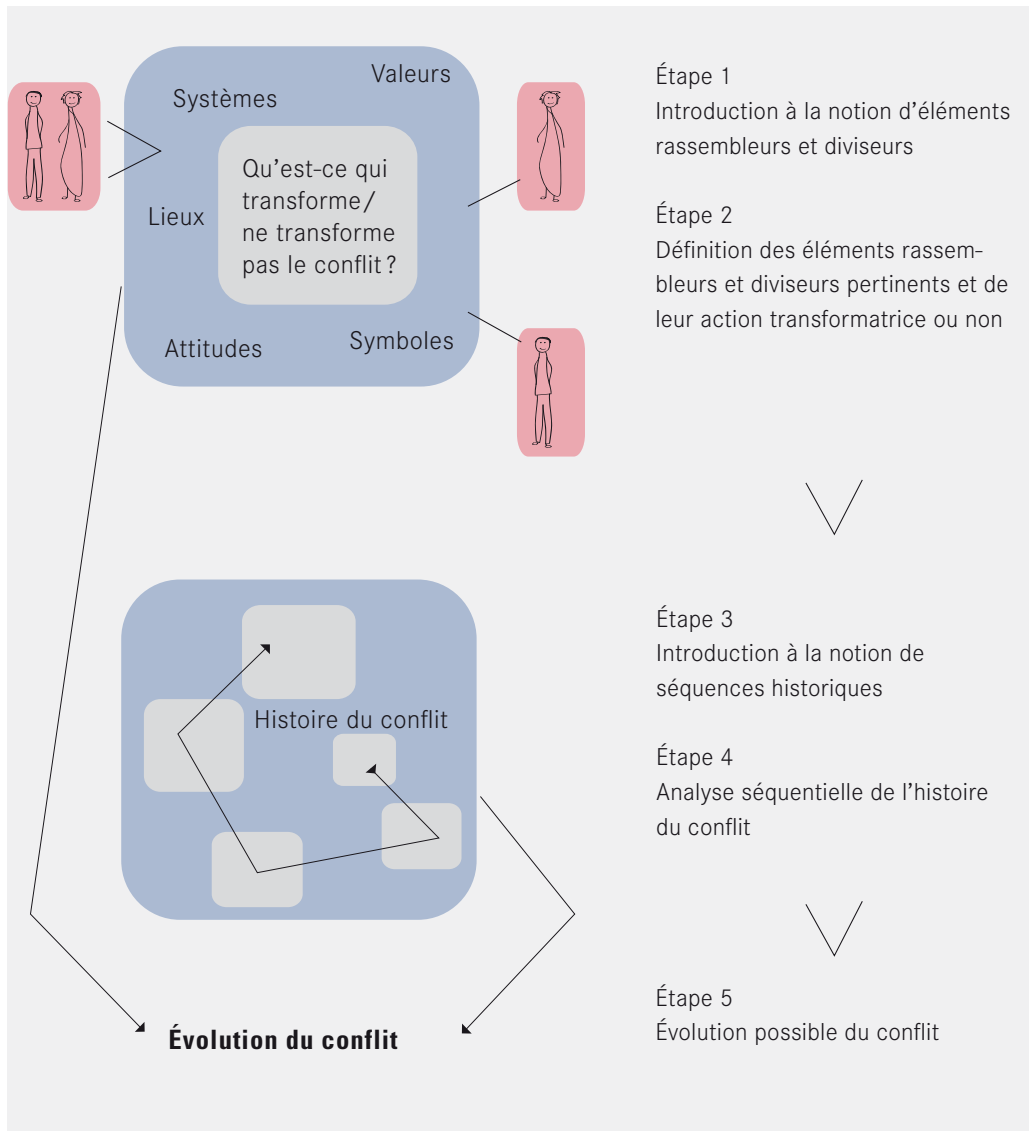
Valeurs
Systèmes
Qu'est-ce qui transforme/ ne transforme pas le conflit ?
Lieux
Attitudes
Symboles

Étape 1
Introduction à la notion d'éléments rassembleurs et diviseurs

Étape 2
Définition des éléments rassembleurs et diviseurs pertinents et de leur action transformatrice ou non

Histoire du conflit

Étape 3
Introduction à la notion de séquences historiques

Étape 4
Analyse séquentielle de l'histoire du conflit

Évolution du conflit

Étape 5
Évolution possible du conflit